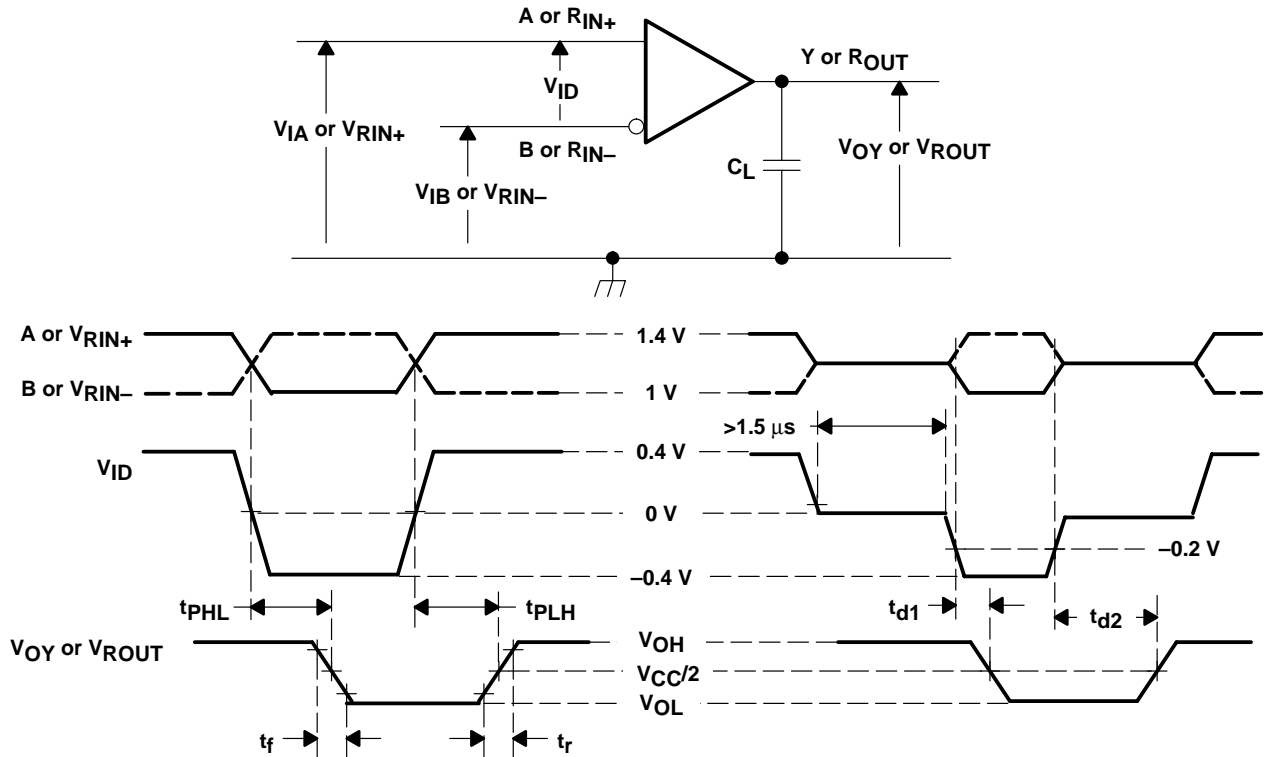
A or $R_{IN+}$

$V_{ID}$

Y or $R_{OUT}$

$V_{IA}$ or $V_{RIN+}$

B or $R_{IN-}$

$V_{OY}$ or $V_{ROUT}$

$C_L$

$V_{IB}$ or $V_{RIN-}$

A or $V_{RIN+}$

B or $V_{RIN-}$

1.4 V

1 V

>1.5 $\mu$s

$V_{ID}$

0.4 V

0 V

–0.2 V

–0.4 V

$t_{PHL}$

$t_{PLH}$

$t_{d1}$

$t_{d2}$

$V_{OY}$ or $V_{ROUT}$

$V_{OH}$

$V_{CC}/2$

$V_{OL}$

$t_f$

$t_r$